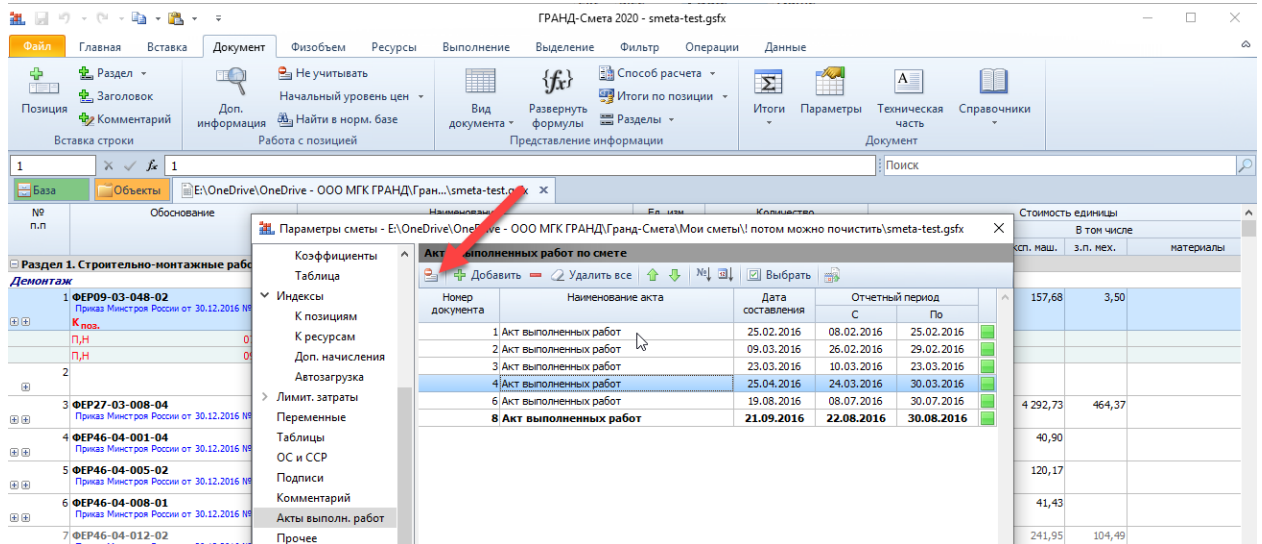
ГРАНД-Смета 2020 - smeta-test.gsfx

Файл Главная Вставка Документ Физобъем Ресурсы Выполнение Выделение Фильтр Операции Данные

Позиция Раздел Заголовок Комментарий Вставка строки
Доп. информация Не учитывать Начальный уровень цен Найти в норм. базе Работа с позицией
Вид документа Развернуть формулы Способ расчета Итоги по позиции Разделы Представление информации
Итоги Параметры Техническая часть Справочники Документ

1 1 Поиск

База Объекты E:\OneDrive\OneDrive - ООО МГК ГРАНД\Гран...\smeta-test.gsfx

№ п.п Обоснование Наименование Ед. изм. Количество Стоимость единицы
В том числе
эксп. маш. з.п. мех. материалы

Раздел 1. Строительно-монтажные рабо
Демонтаж
1 ФЕР09-03-048-02 Приказ Минстроя России от 30.12.2016 № К поз. 157,68 3,50
П,Н 0
П,Н 0
2
3 ФЕР27-03-008-04 Приказ Минстроя России от 30.12.2016 № 4 292,73 464,37
4 ФЕР46-04-001-04 Приказ Минстроя России от 30.12.2016 № 40,90
5 ФЕР46-04-005-02 Приказ Минстроя России от 30.12.2016 № 120,17
6 ФЕР46-04-008-01 Приказ Минстроя России от 30.12.2016 № 41,43
7 ФЕР46-04-012-02 241,95 104,49

Параметры сметы - E:\OneDrive\OneDrive - ООО МГК ГРАНД\Гранд-Смета\Мои сметы\! потом можно почистить\smeta-test.gsfx

Коэффициенты
Таблица
Индексы
К позициям
К ресурсам
Доп. начисления
Автозагрузка
Лимит. затраты
Переменные
Таблицы
ОС и ССР
Подписи
Комментарий
Акты выполн. работ
Прочее

Акты выполненных работ по смете
Добавить Удалить все Выбрать

| Номер документа | Наименование акта | Дата составления | Отчетный период С | По |
|---|---|---|---|---|
| 1 | Акт выполненных работ | 25.02.2016 | 08.02.2016 | 25.02.2016 |
| 2 | Акт выполненных работ | 09.03.2016 | 26.02.2016 | 29.02.2016 |
| 3 | Акт выполненных работ | 23.03.2016 | 10.03.2016 | 23.03.2016 |
| 4 | Акт выполненных работ | 25.04.2016 | 24.03.2016 | 30.03.2016 |
| 6 | Акт выполненных работ | 19.08.2016 | 08.07.2016 | 30.07.2016 |
| 8 | Акт выполненных работ | 21.09.2016 | 22.08.2016 | 30.08.2016 |